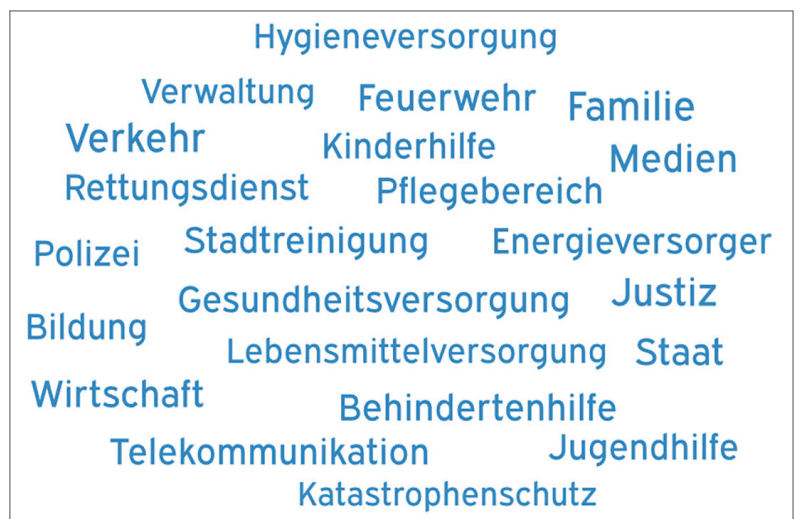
Hygieneversorgung

Verwaltung Feuerwehr Familie

Verkehr Kinderhilfe Medien

Rettungsdienst Pflegebereich

Polizei Stadtreinigung Energieversorger

Gesundheitsversorgung Justiz

Bildung

Lebensmittelversorgung Staat

Wirtschaft

Behindertenhilfe

Telekommunikation Jugendhilfe

Katastrophenschutz